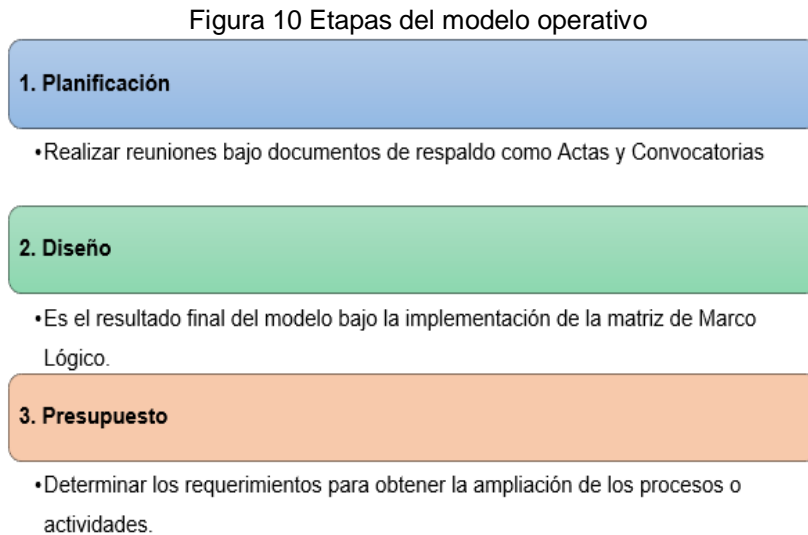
Figura 10 Etapas del modelo operativo

1. Planificación

•Realizar reuniones bajo documentos de respaldo como Actas y Convocatorias

2. Diseño

•Es el resultado final del modelo bajo la implementación de la matriz de Marco Lógico.

3. Presupuesto

•Determinar los requerimientos para obtener la ampliación de los procesos o actividades.